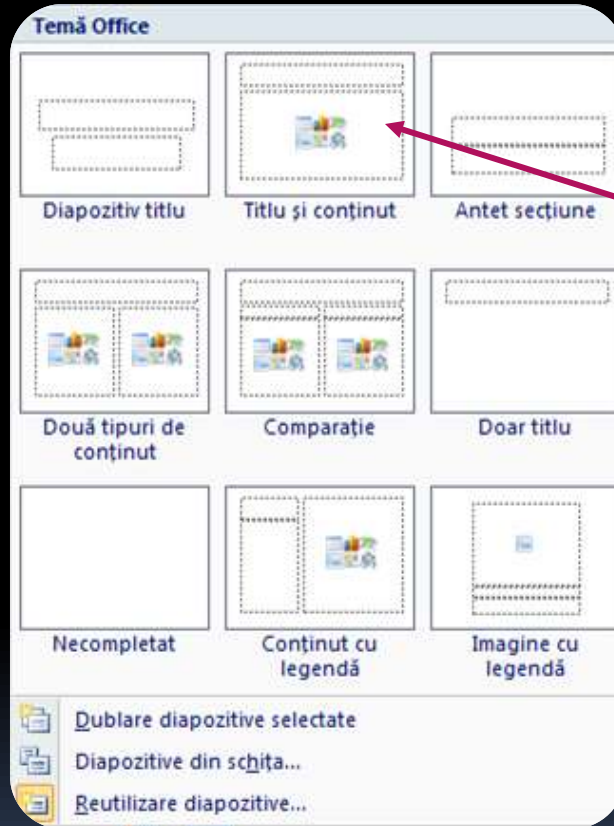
Temă Office

Diapozitiv titlu

Titlu și conținut

Antet secțiune

Două tipuri de conținut

Comparație

Doar titlu

Necompletat

Conținut cu legendă

Imagine cu legendă

Dublare diapozitive selectate

Diapozitive din schița...

Reutilizare diapozitive...